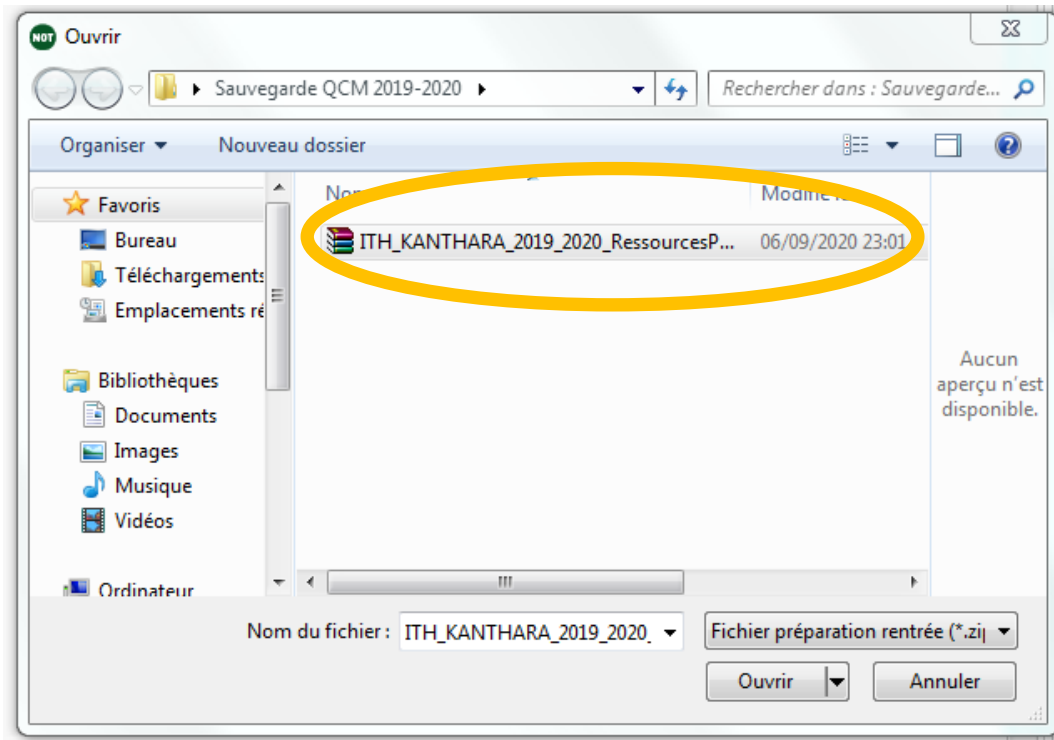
NOT Ouvrir

Sauvegarde QCM 2019-2020

Rechercher dans : Sauvegarde...

Organiser

Nouveau dossier

Favoris

Bureau

Téléchargements

Emplacements ré

Bibliothèques

Documents

Images

Musique

Vidéos

Ordinateur

Nom

Modifié le

ITH_KANTHARA_2019_2020_RessourcesP...

06/09/2020 23:01

Aucun aperçu n'est disponible.

Nom du fichier : ITH_KANTHARA_2019_2020_

Fichier préparation rentrée (*.zi

Ouvrir

Annuler